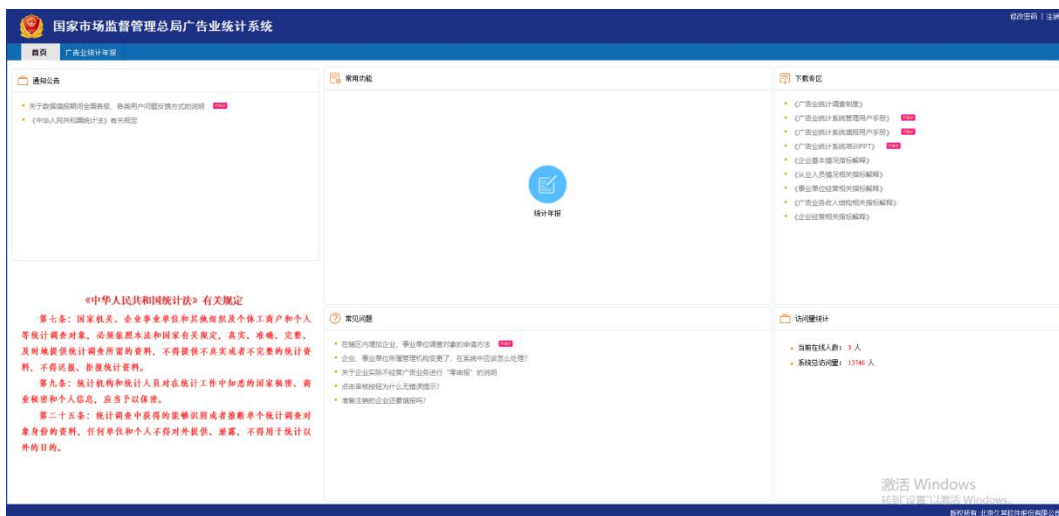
国家市场监督管理总局广告业统计系统

修改密码 | 注销

首页　广告业统计年报

通知公告

• 关于数据填报期间全国各级、各类用户问题反馈方式的说明 new
• 《中华人民共和国统计法》有关规定

常用功能

统计年报

下载专区

• 《广告业统计调查制度》
• 《广告业统计系统管理用户手册》 new
• 《广告业统计系统填报用户手册》 new
• 《广告业统计系统培训PPT》 new
• 《企业基本情况指标解释》
• 《从业人员情况相关指标解释》
• 《事业单位经营相关指标解释》
• 《广告业务收入结构相关指标解释》
• 《企业经营相关指标解释》

《中华人民共和国统计法》有关规定

第七条：国家机关、企业事业单位和其他组织及个体工商户和个人等统计调查对象，必须依照本法和国家有关规定，真实、准确、完整、及时地提供统计调查所需的资料，不得提供不真实或者不完整的统计资料，不得迟报、拒报统计资料。

第九条：统计机构和统计人员对在统计工作中知悉的国家秘密、商业秘密和个人信息，应当予以保密。

第二十五条：统计调查中获得的能够识别或者推断单个统计调查对象身份的资料，任何单位和个人不得对外提供、泄露，不得用于统计以外的目的。

常见问题

• 在辖区内增加企业、事业单位调查对象的申请方法 new
• 企业、事业单位年报管理机构变更了，在系统中应该怎么处理?
• 关于企业实际不经营广告业务进行“零申报”的说明
• 点击审核按钮为什么无错误提示?
• 准备注销的企业还要填报吗?

访问量统计

• 当前在线人数：3 人
• 系统总访问量：13740 人

激活 Windows
转到"设置"以激活 Windows。

版权所有 北京久其软件股份有限公司